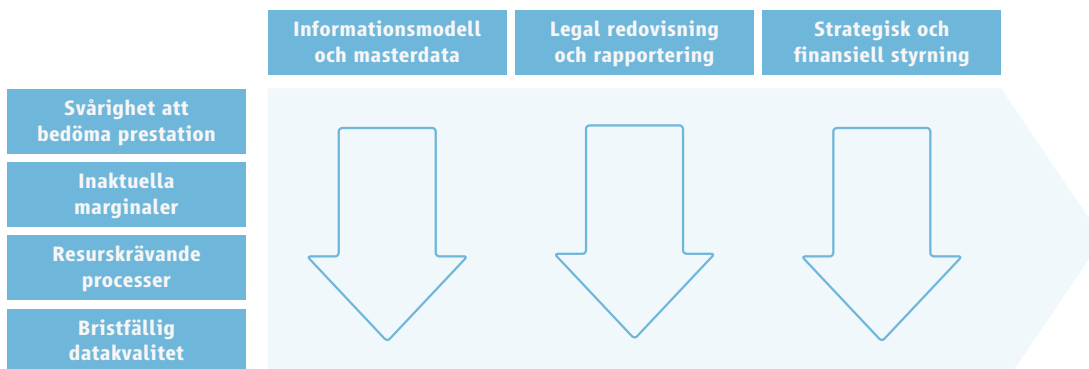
Informationsmodell och masterdata

Legal redovisning och rapportering

Strategisk och finansiell styrning

Svårighet att bedöma prestation

Inaktuella marginaler

Resurskrävande processer

Bristfällig datakvalitet